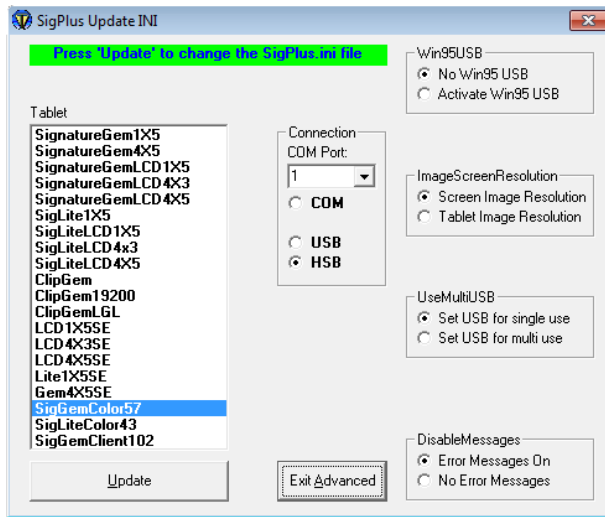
SigPlus Update INI

Press 'Update' to change the SigPlus.ini file

Tablet
SignatureGem1X5
SignatureGem4X5
SignatureGemLCD1X5
SignatureGemLCD4X3
SignatureGemLCD4X5
SigLite1X5
SigLiteLCD1X5
SigLiteLCD4x3
SigLiteLCD4X5
ClipGem
ClipGem19200
ClipGemLGL
LCD1X5SE
LCD4X3SE
LCD4X5SE
Lite1X5SE
Gem4X5SE
SigGemColor57
SigLiteColor43
SigGemClient102

Update

Connection
COM Port:
1
COM
USB
HSB

Exit Advanced

Win95USB
No Win95 USB
Activate Win95 USB

ImageScreenResolution
Screen Image Resolution
Tablet Image Resolution

UseMultiUSB
Set USB for single use
Set USB for multi use

DisableMessages
Error Messages On
No Error Messages